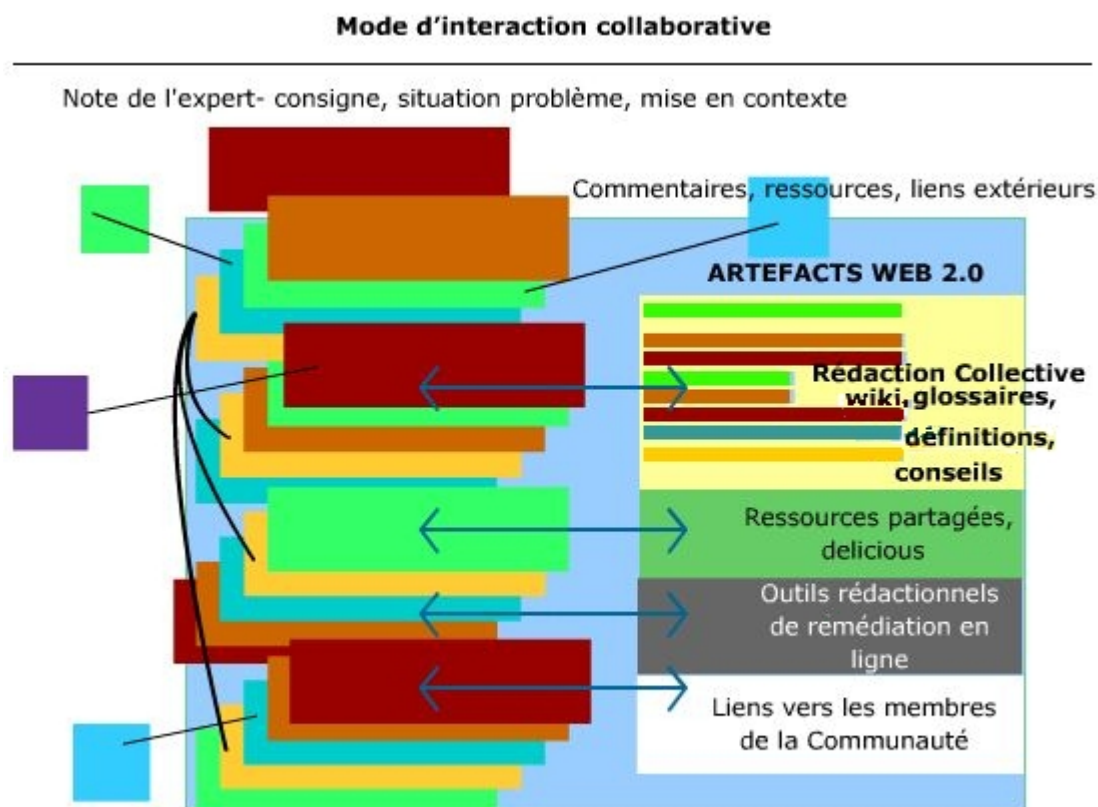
Mode d'interaction collaborative

Note de l'expert- consigne, situation problème, mise en contexte

Commentaires, ressources, liens extérieurs

ARTEFACTS WEB 2.0

Rédaction Collective wiki,glossaires, définitions, conseils

Ressources partagées, delicious

Outils rédactionnels de remédiation en ligne

Liens vers les membres de la Communauté